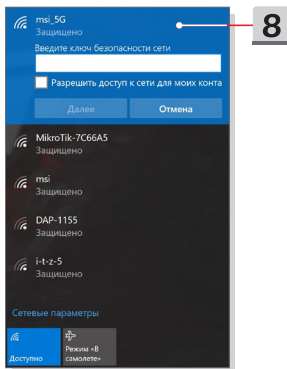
msi_5G
Защищено
Введите ключ безопасности сети
Разрешить доступ к сети для моих конта
Далее
Отмена
8
MikroTik-7C66A5
Защищено
msi
Защищено
DAP-1155
Защищено
i-t-z-5
Защищено
Сетевые параметры
Доступно
Режим «В самолете»